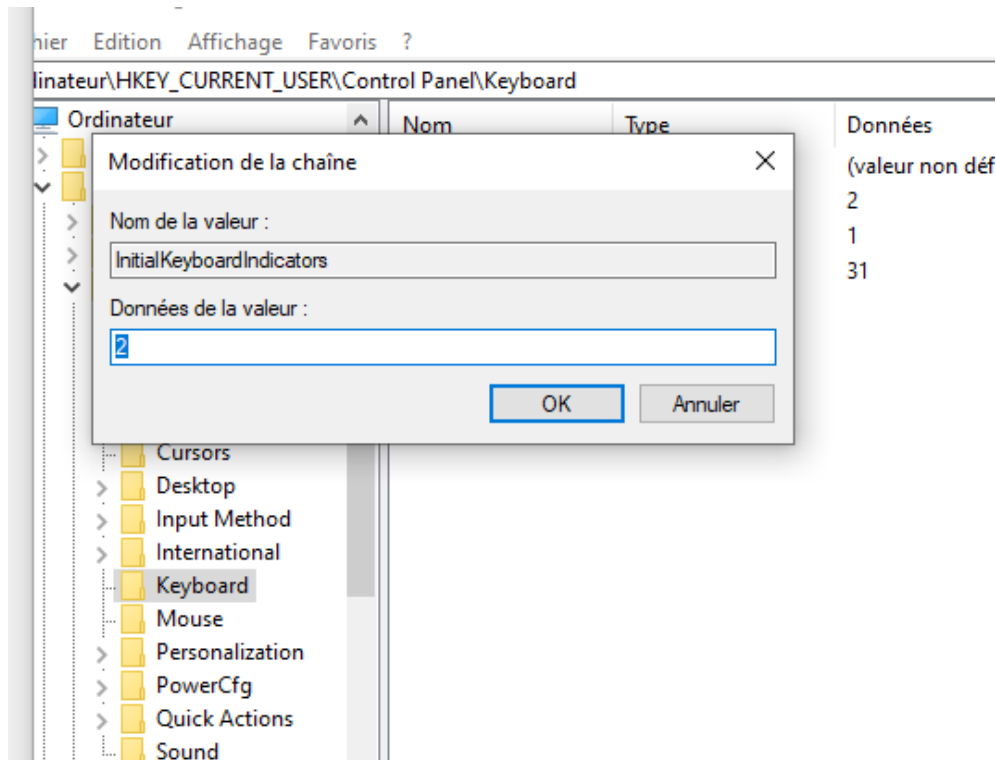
hier Edition Affichage Favoris ?

linateur\HKEY_CURRENT_USER\Control Panel\Keyboard

Ordinateur

Nom Type Données

(valeur non déf

2

1

31

Modification de la chaîne

Nom de la valeur :

InitialKeyboardIndicators

Données de la valeur :

2

OK Annuler

Cursors
Desktop
Input Method
International
Keyboard
Mouse
Personalization
PowerCfg
Quick Actions
Sound